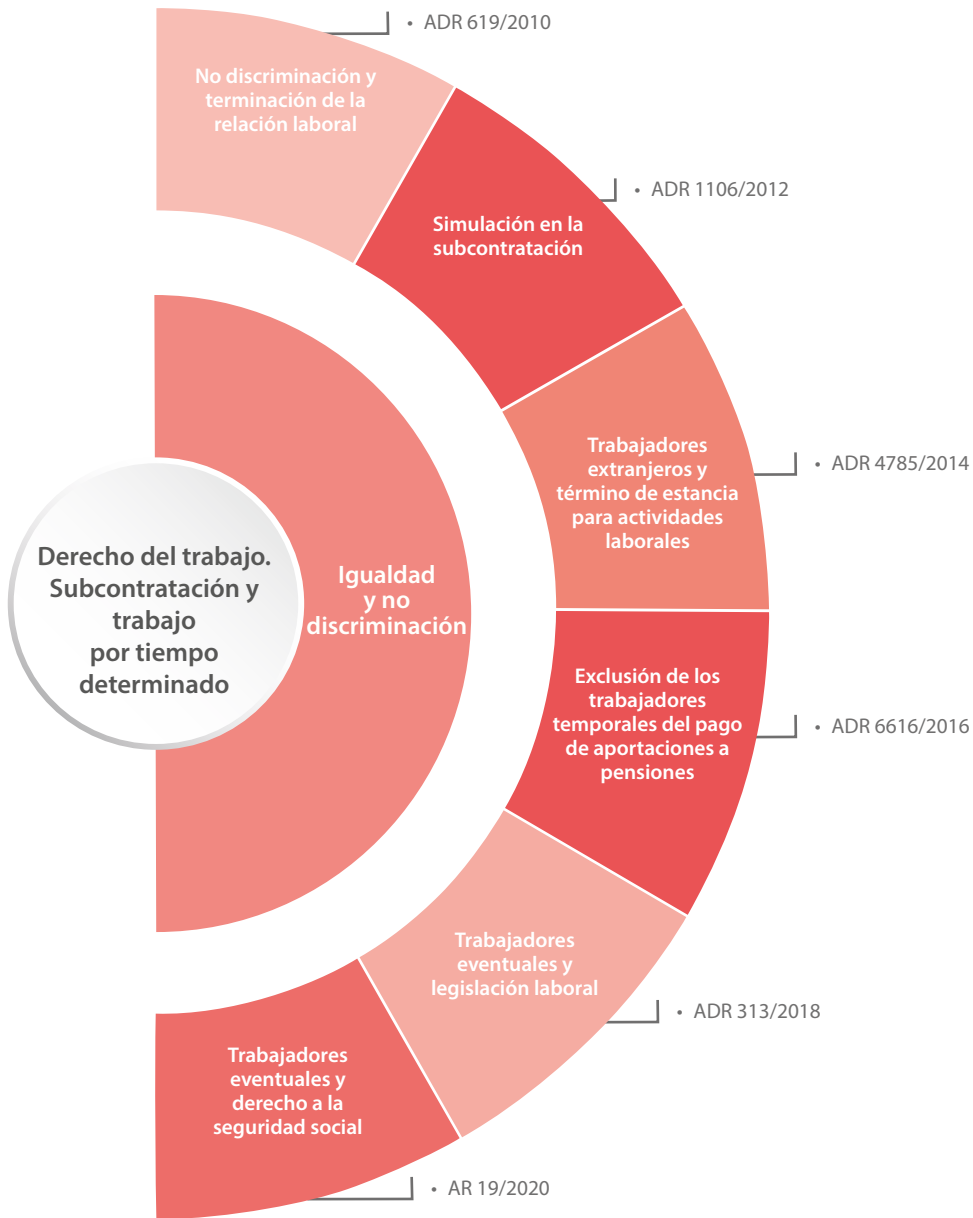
Derecho del trabajo. Subcontratación y trabajo por tiempo determinado

Igualdad y no discriminación

No discriminación y terminación de la relación laboral

• ADR 619/2010

Simulación en la subcontratación

• ADR 1106/2012

Trabajadores extranjeros y término de estancia para actividades laborales

• ADR 4785/2014

Exclusión de los trabajadores temporales del pago de aportaciones a pensiones

• ADR 6616/2016

Trabajadores eventuales y legislación laboral

• ADR 313/2018

Trabajadores eventuales y derecho a la seguridad social

• AR 19/2020